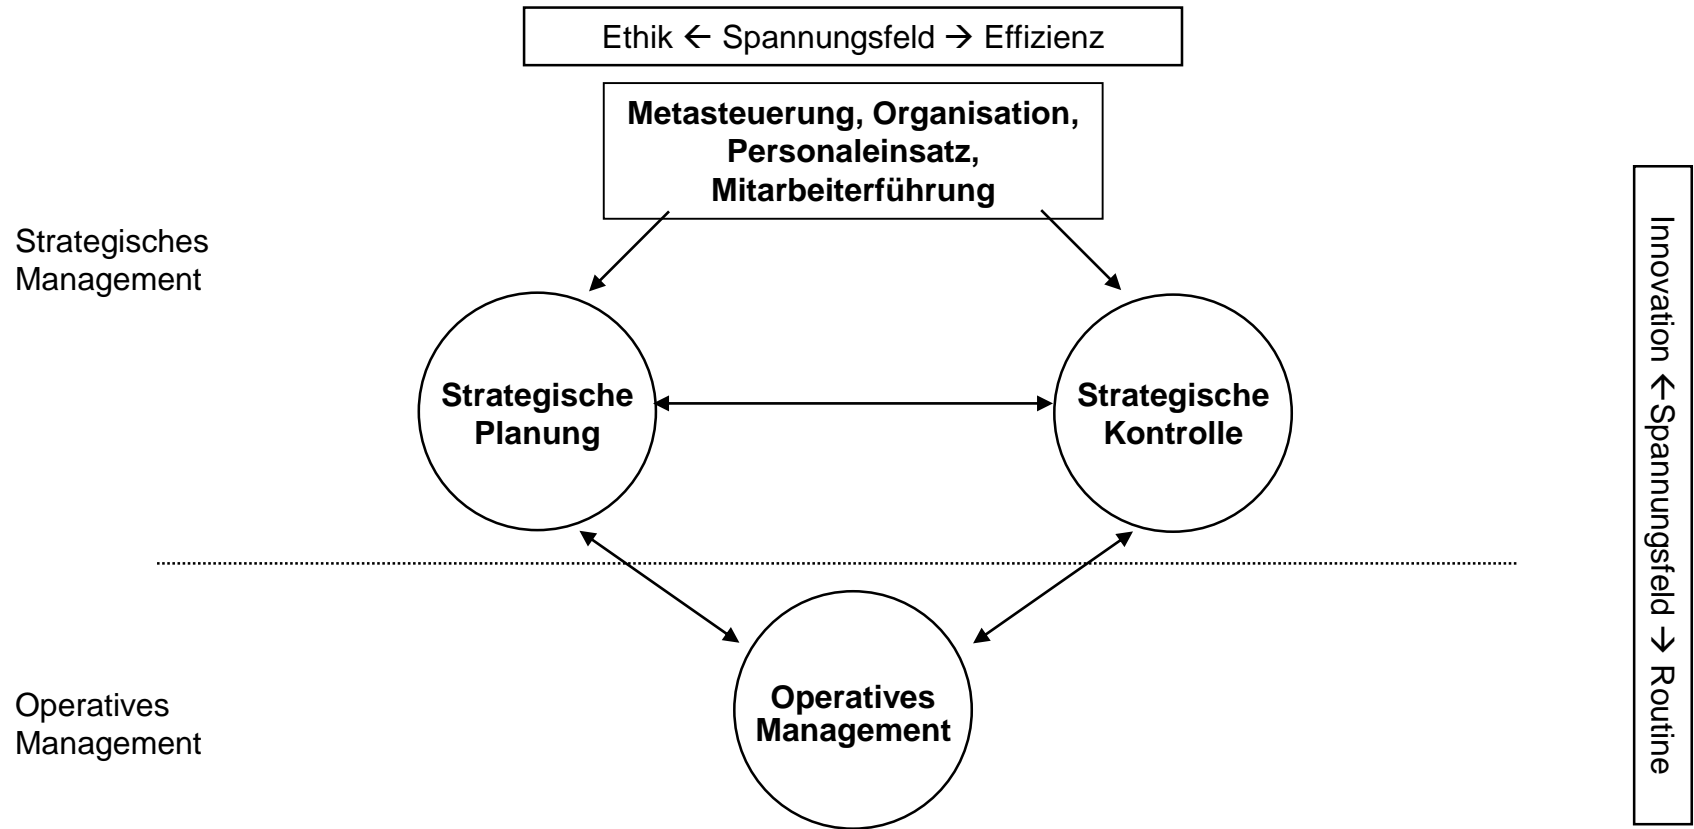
Ethik ← Spannungsfeld → Effizienz

Metasteuerung, Organisation, Personaleinsatz, Mitarbeiterführung

Strategisches Management

Strategische Planung

Strategische Kontrolle

Operatives Management

Operatives Management

Innovation ← Spannungsfeld → Routine